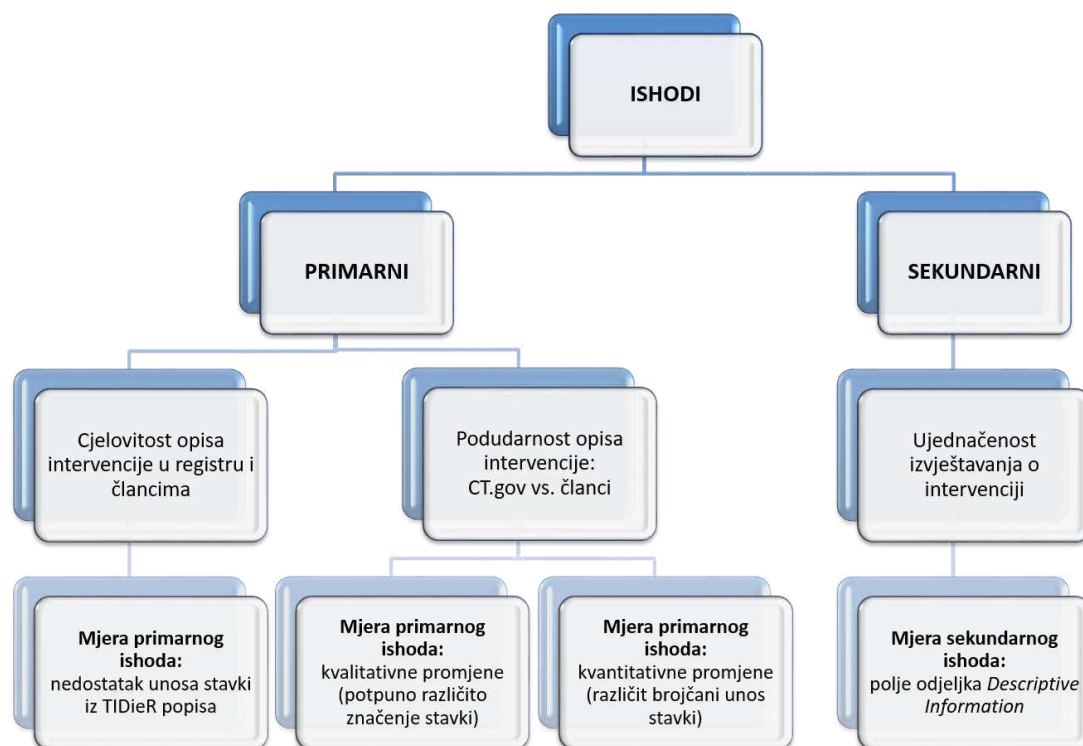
ISHODI

PRIMARNI

SEKUNDARNI

Cjelovitost opisa intervencije u registru i člancima

Podudarnost opisa intervencije: CT.gov vs. članci

Ujednačenost izvještavanja o intervenciji

**Mjera primarnog ishoda:** nedostatak unosa stavki iz TIDieR popisa

**Mjera primarnog ishoda:** kvalitativne promjene (potpuno različito značenje stavki)

**Mjera primarnog ishoda:** kvantitativne promjene (različit brojčani unos stavki)

**Mjera sekundarnog ishoda:** polje odjeljka *Descriptive Information*